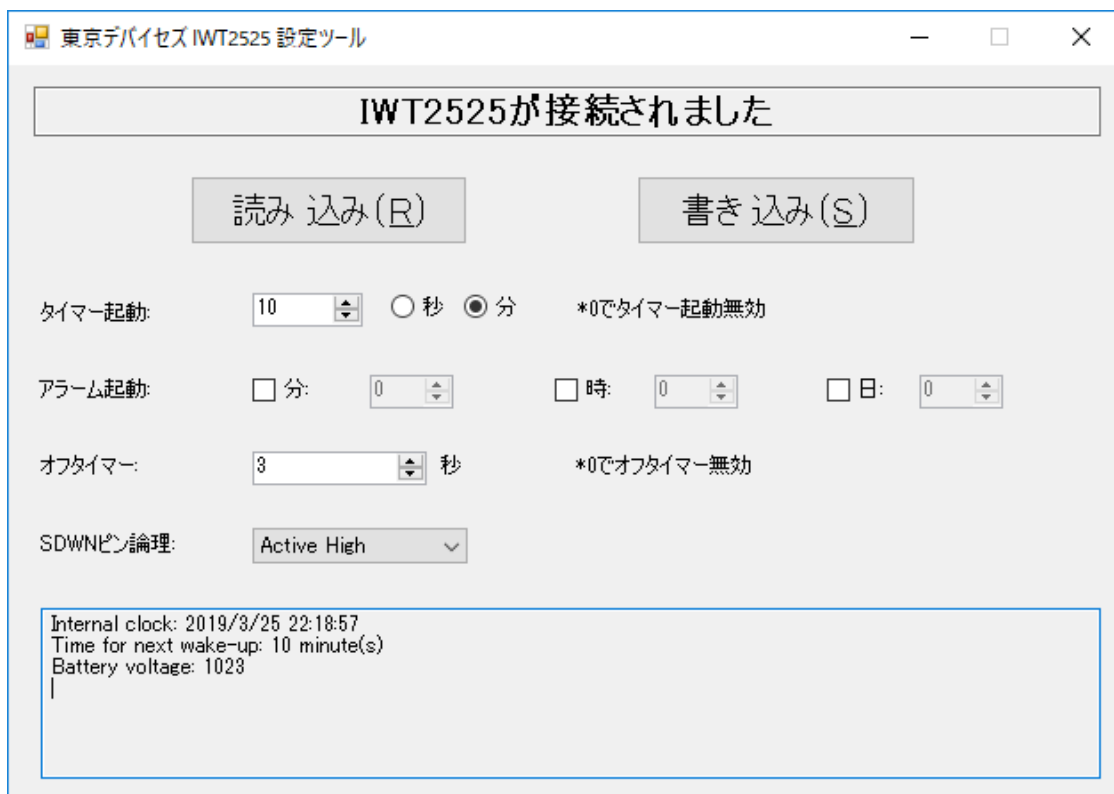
東京デバイセズ IWT2525 設定ツール

IWT2525が接続されました

読み 込み(R)

書き 込み(S)

タイマー起動: 10 秒 分 *0でタイマー起動無効

アラーム起動: 分: 0 時: 0 日: 0

オフタイマー: 3 秒 *0でオフタイマー無効

SDWNピン論理: Active High

Internal clock: 2019/3/25 22:18:57
Time for next wake-up: 10 minute(s)
Battery voltage: 1023